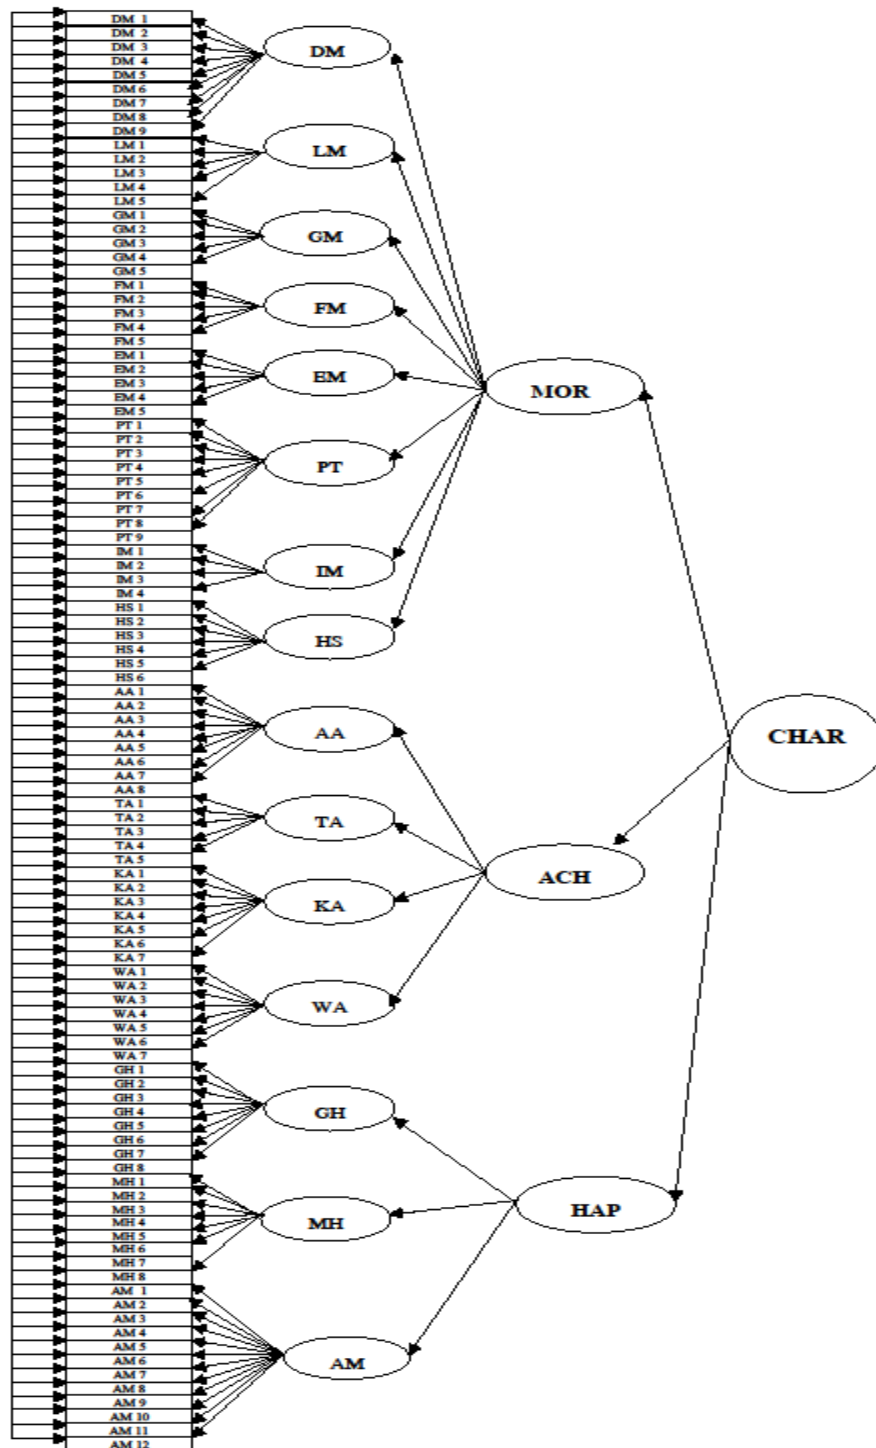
DM 1
DM 2
DM 3
DM 4
DM 5
DM 6
DM 7
DM 8
DM 9
LM 1
LM 2
LM 3
LM 4
LM 5
GM 1
GM 2
GM 3
GM 4
GM 5
FM 1
FM 2
FM 3
FM 4
FM 5
EM 1
EM 2
EM 3
EM 4
EM 5
PT 1
PT 2
PT 3
PT 4
PT 5
PT 6
PT 7
PT 8
PT 9
IM 1
IM 2
IM 3
IM 4
HS 1
HS 2
HS 3
HS 4
HS 5
HS 6
AA 1
AA 2
AA 3
AA 4
AA 5
AA 6
AA 7
AA 8
TA 1
TA 2
TA 3
TA 4
TA 5
KA 1
KA 2
KA 3
KA 4
KA 5
KA 6
KA 7
WA 1
WA 2
WA 3
WA 4
WA 5
WA 6
WA 7
GH 1
GH 2
GH 3
GH 4
GH 5
GH 6
GH 7
GH 8
MH 1
MH 2
MH 3
MH 4
MH 5
MH 6
MH 7
MH 8
AM 1
AM 2
AM 3
AM 4
AM 5
AM 6
AM 7
AM 8
AM 9
AM 10
AM 11
AM 12

DM
LM
GM
FM
EM
PT
IM
HS
AA
TA
KA
WA
GH
MH
AM

MOR
ACH
HAP

CHAR